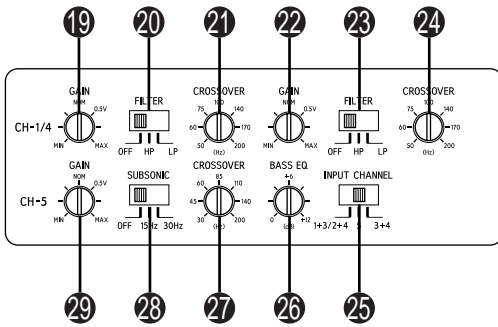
19 20 21 22 23 24

CH-1/4

GAIN
NOM
0.5V
MIN
MAX

FILTER
OFF HP LP

CROSSOVER
75 100 140
60 170
50 200
(Hz)

GAIN
NOM
0.5V
MIN
MAX

FILTER
OFF HP LP

CROSSOVER
75 100 140
60 170
50 200
(Hz)

CH-5

GAIN
NOM
0.5V
MIN
MAX

SUBSONIC
OFF 15Hz 30Hz

CROSSOVER
60 85 110
45 140
30 200
(Hz)

BASS EQ
+6
0 +12
(dB)

INPUT CHANNEL
1+3/2+4 5 3+4

29 28 27 26 25